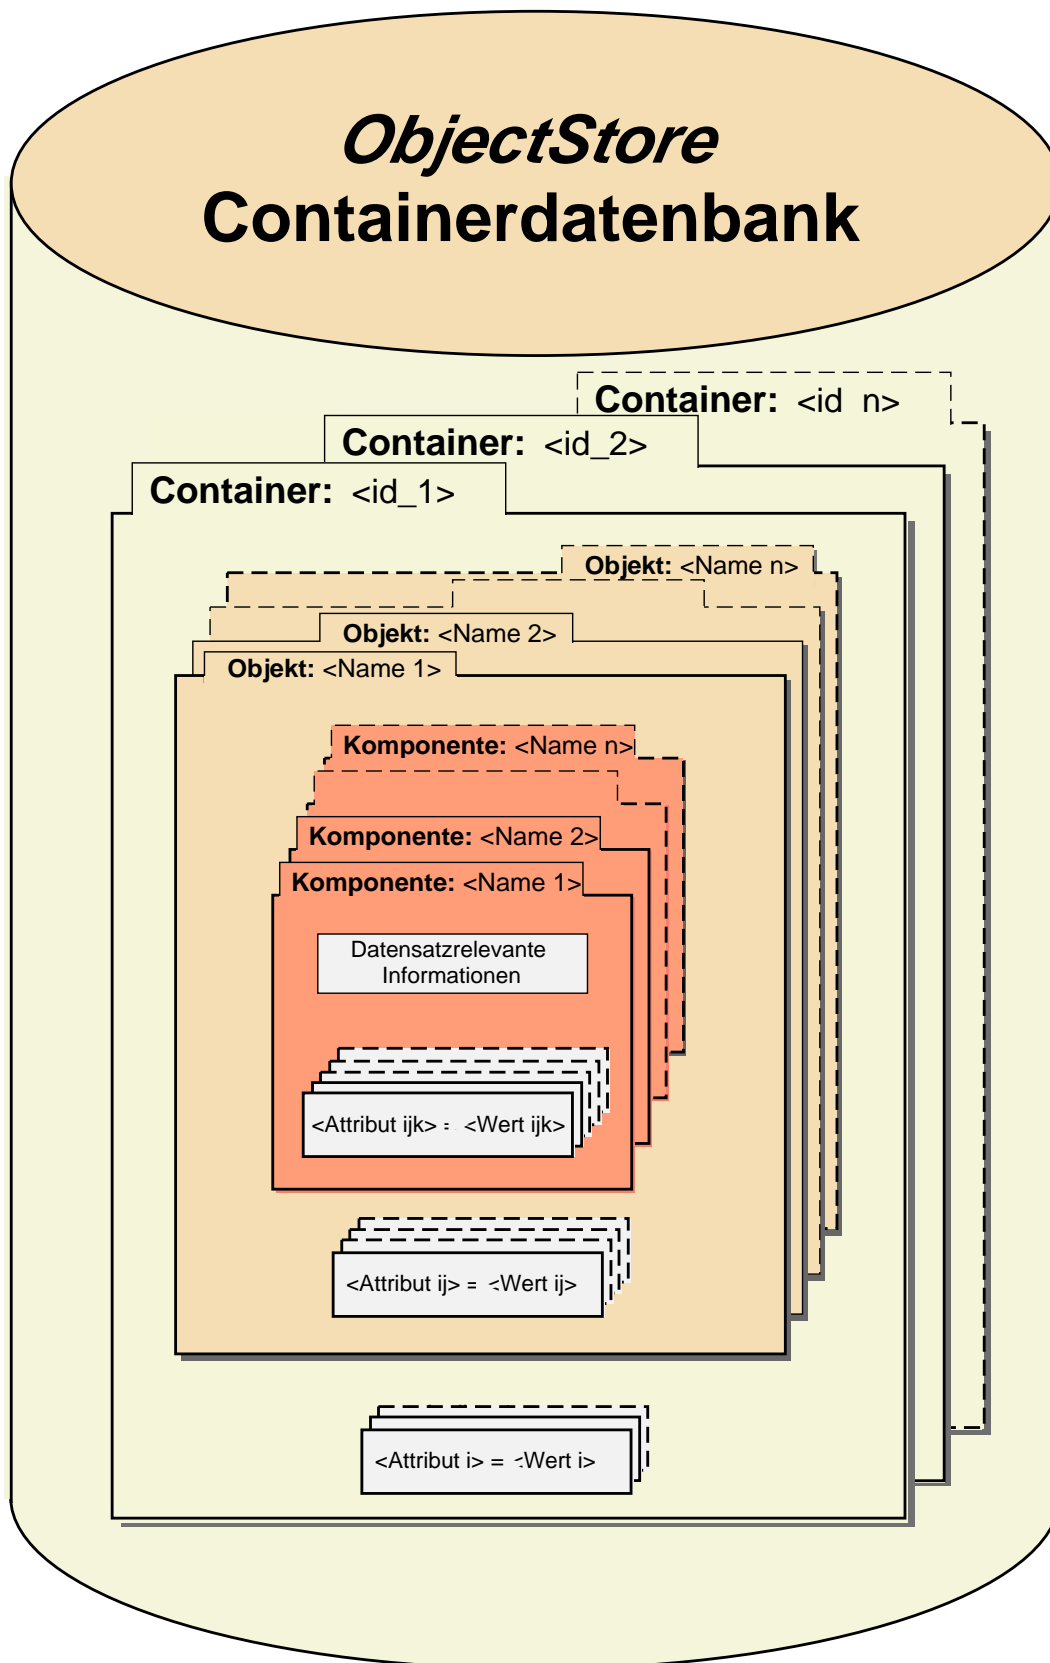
ObjectStore
Containerdatenbank

Container: <id n>

Container: <id_2>

Container: <id_1>

Objekt: <Name n>

Objekt: <Name 2>

Objekt: <Name 1>

Komponente: <Name n>

Komponente: <Name 2>

Komponente: <Name 1>

Datensatzrelevante Informationen

<Attribut ijk> = <Wert ijk>

<Attribut ij> = <Wert ij>

<Attribut i> = <Wert i>